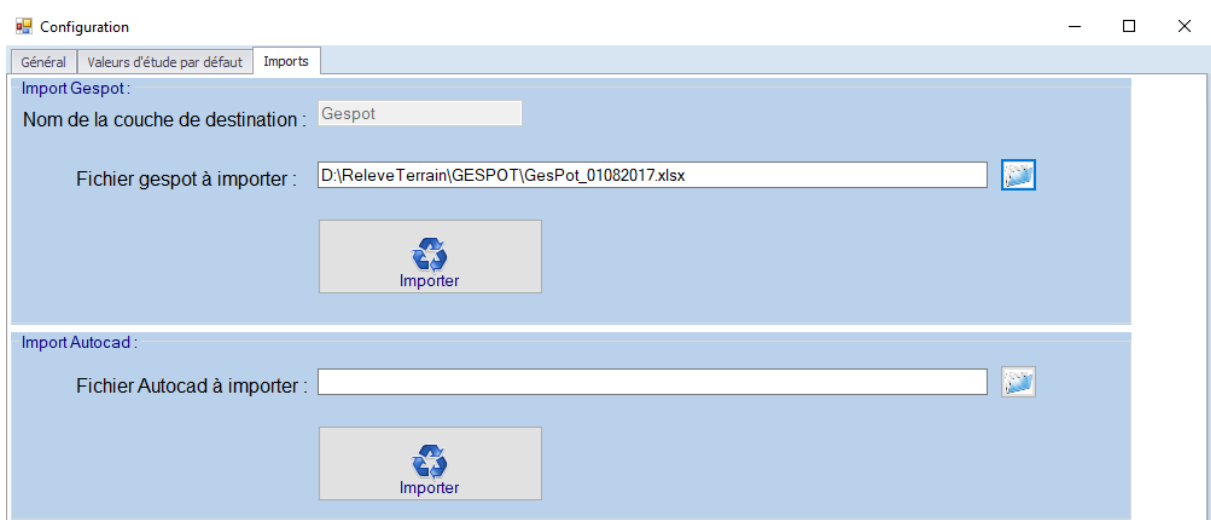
Configuration

Général | Valeurs d'étude par défaut | Imports

Import Gespot :

Nom de la couche de destination : Gespot

Fichier gespot à importer : D:\ReleveTerrain\GESPOT\GesPot_01082017.xlsx

Importer

Import Autocad :

Fichier Autocad à importer :

Importer